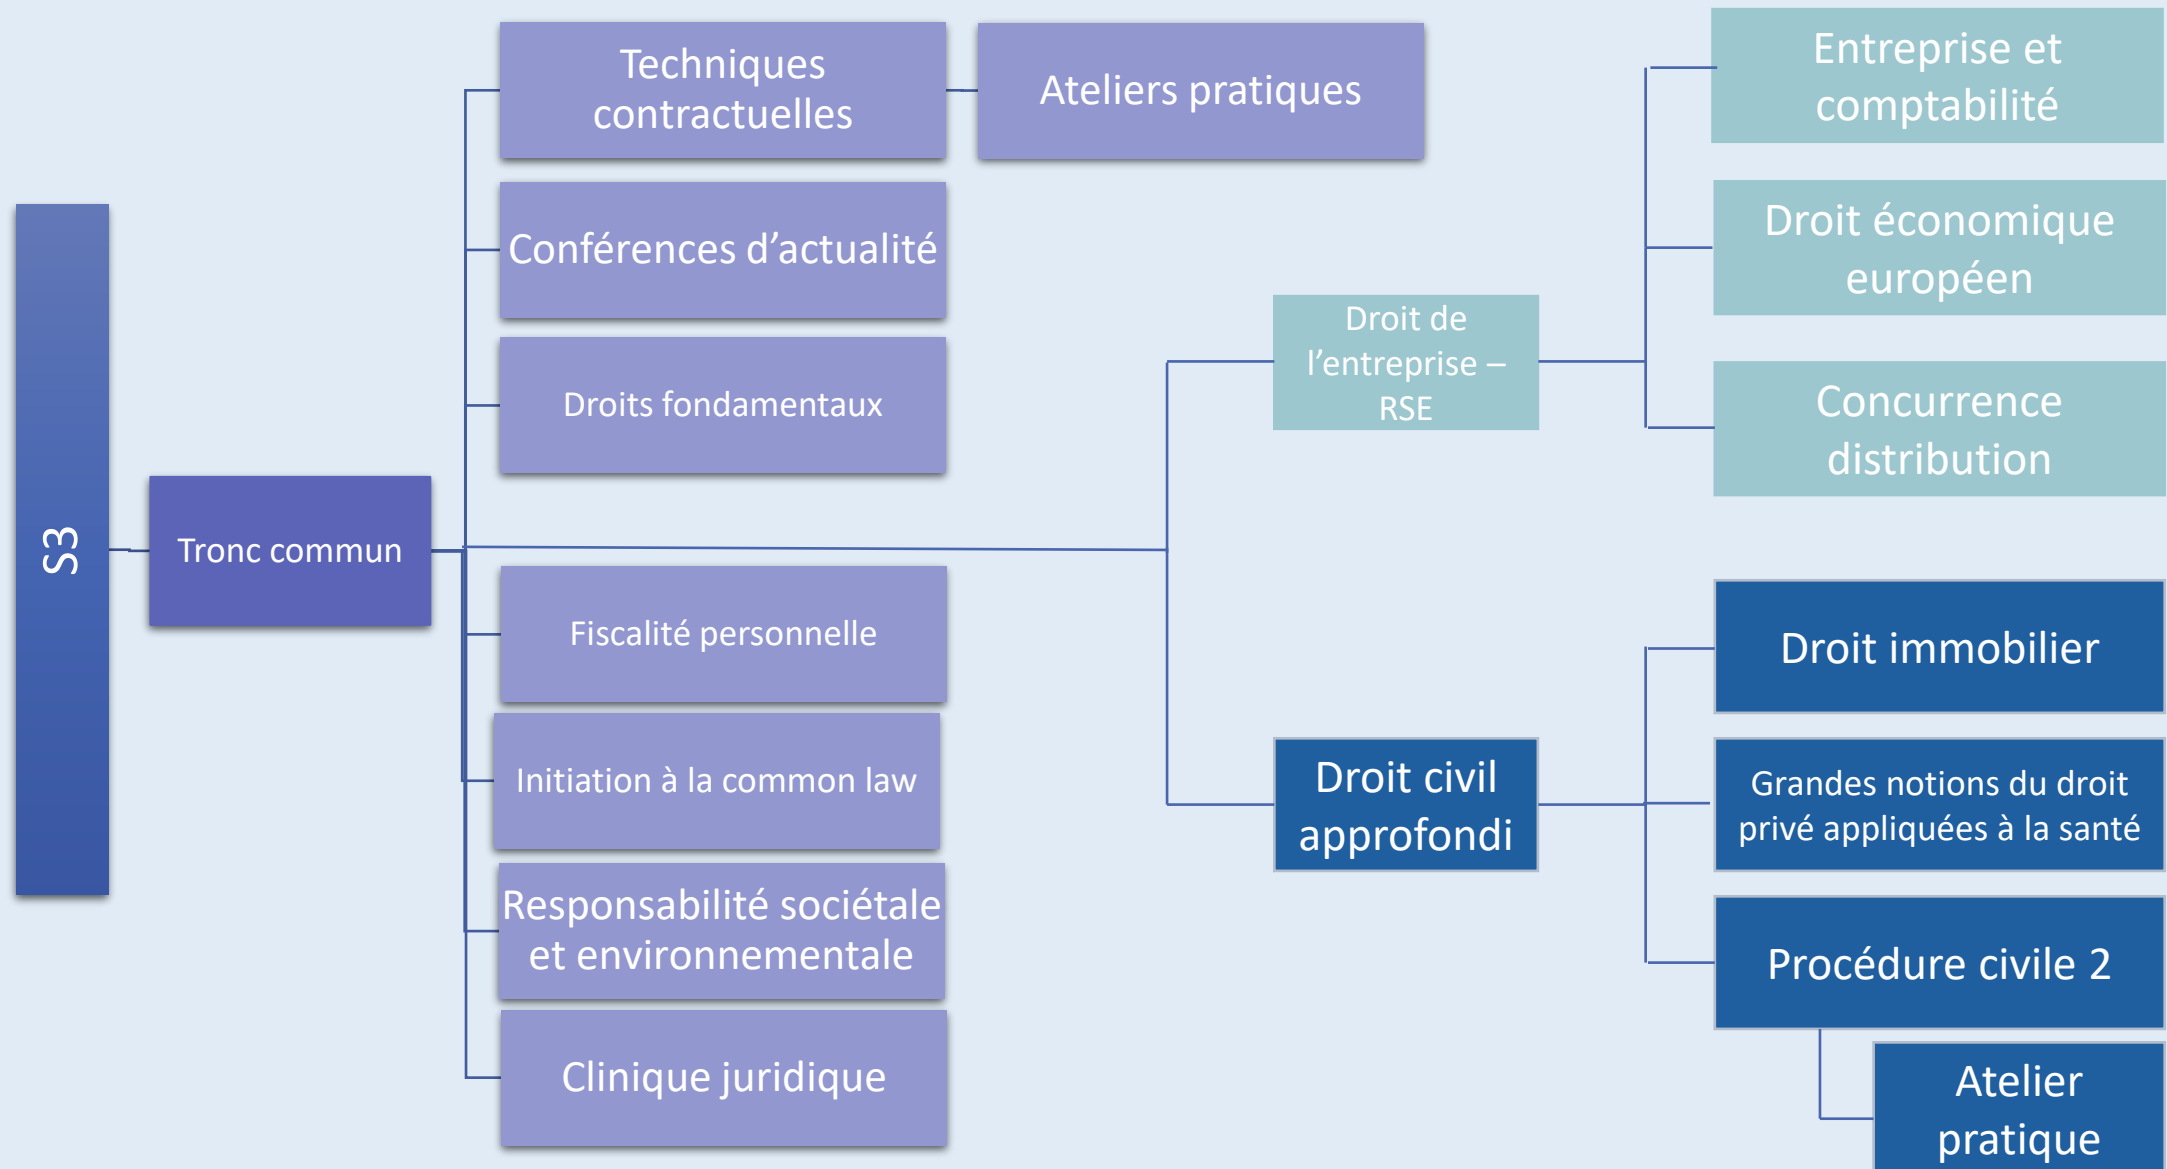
S3

Tronc commun

Techniques contractuelles

Ateliers pratiques

Conférences d’actualité

Droits fondamentaux

Fiscalité personnelle

Initiation à la common law

Responsabilité sociétale et environnementale

Clinique juridique

Droit de l’entreprise – RSE

Entreprise et comptabilité

Droit économique européen

Concurrence distribution

Droit civil approfondi

Droit immobilier

Grandes notions du droit privé appliquées à la santé

Procédure civile 2

Atelier pratique